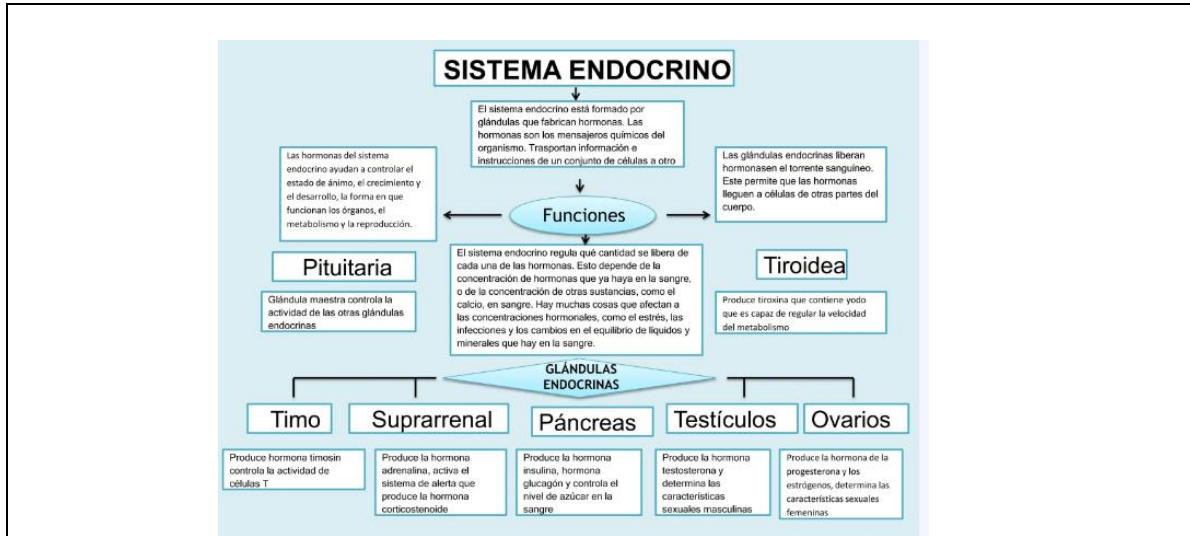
SISTEMA ENDOCRINO

El sistema endocrino está formado por glándulas que fabrican hormonas. Las hormonas son los mensajeros químicos del organismo. Trasportan información e instrucciones de un conjunto de células a otro

Las hormonas del sistema endocrino ayudan a controlar el estado de ánimo, el crecimiento y el desarrollo, la forma en que funcionan los órganos, el metabolismo y la reproducción.

Funciones

Las glándulas endocrinas liberan hormonasen el torrente sanguíneo. Este permite que las hormonas lleguen a células de otras partes del cuerpo.

El sistema endocrino regula qué cantidad se libera de cada una de las hormonas. Esto depende de la concentración de hormonas que ya haya en la sangre, o de la concentración de otras sustancias, como el calcio, en sangre. Hay muchas cosas que afectan a las concentraciones hormonales, como el estrés, las infecciones y los cambios en el equilibrio de líquidos y minerales que hay en la sangre.

Pituitaria

Glándula maestra controla la actividad de las otras glándulas endocrinas

Tiroidea

Produce tiroxina que contiene yodo que es capaz de regular la velocidad del metabolismo

GLÁNDULAS ENDOCRINAS

Timo

Produce hormona timosin controla la actividad de células T

Suprarrenal

Produce la hormona adrenalina, activa el sistema de alerta que produce la hormona corticostenoide

Páncreas

Produce la hormona insulina, hormona glucagón y controla el nivel de azúcar en la sangre

Testículos

Produce la hormona testosterona y determina las características sexuales masculinas

Ovarios

Produce la hormona de la progesterona y los estrógenos, determina las características sexuales femeninas